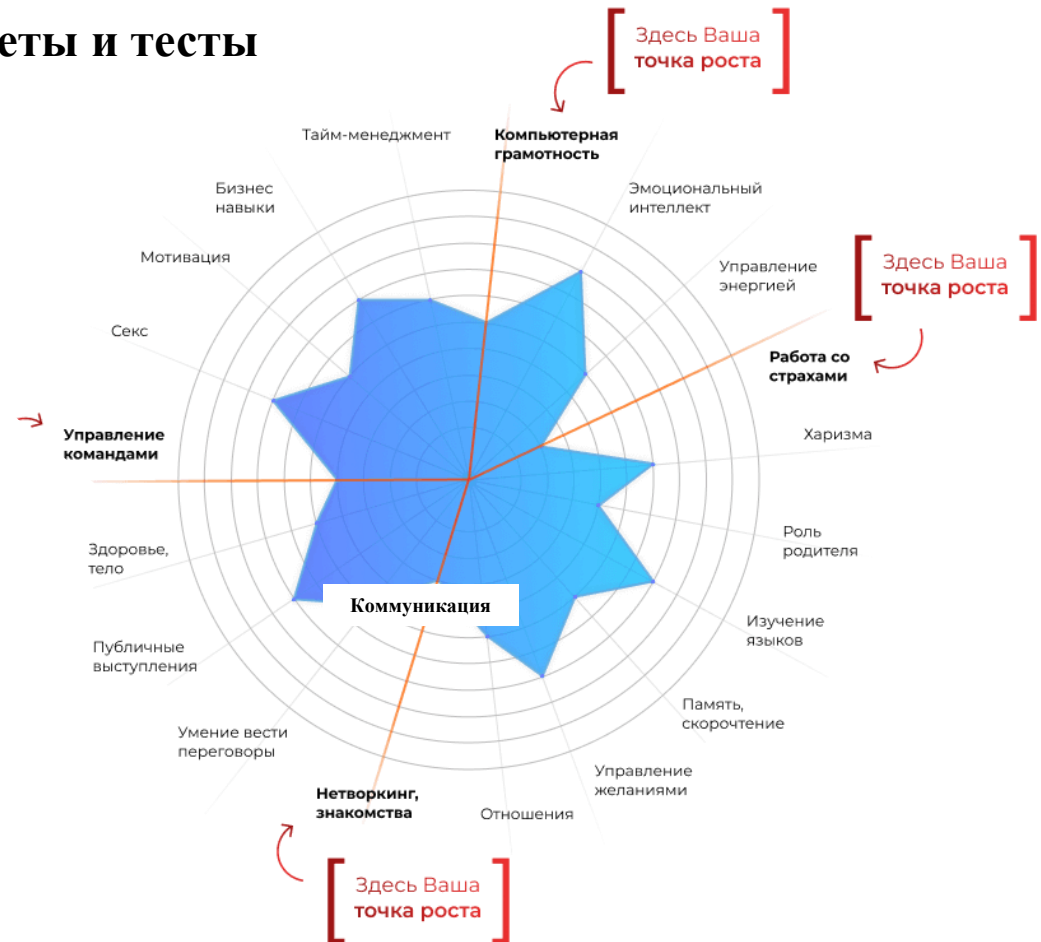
еты и тесты

Здесь Ваша точка роста

Тайм-менеджмент

Компьютерная грамотность

Эмоциональный интеллект

Бизнес навыки

Мотивация

Управление энергией

Здесь Ваша точка роста

Секс

Работа со страхами

Харизма

Управление командами

Роль родителя

Здоровье, тело

Коммуникация

Изучение языков

Публичные выступления

Память, скорочтение

Умение вести переговоры

Управление желаниями

Нетворкинг, знакомства

Отношения

Здесь Ваша точка роста